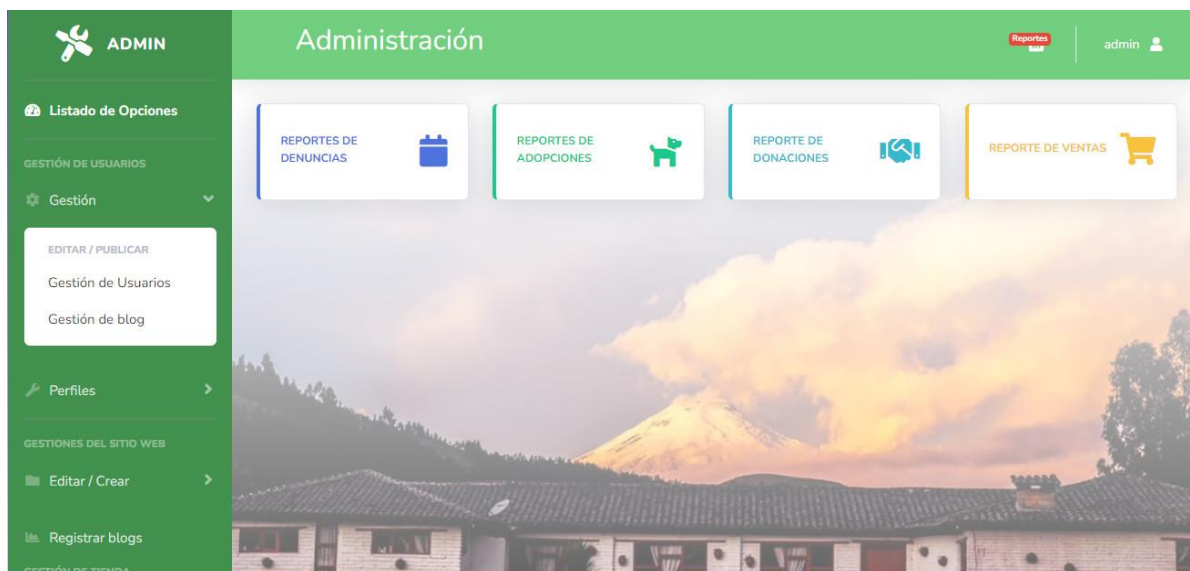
ADMIN

Listado de Opciones

GESTIÓN DE USUARIOS

Gestión

EDITAR / PUBLICAR

Gestión de Usuarios

Gestión de blog

Perfiles

GESTIONES DEL SITIO WEB

Editar / Crear

Registrar blogs

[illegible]

Administración

Reportes

admin

REPORTES DE DENUNCIAS

REPORTES DE ADOPCIONES

REPORTE DE DONACIONES

REPORTE DE VENTAS